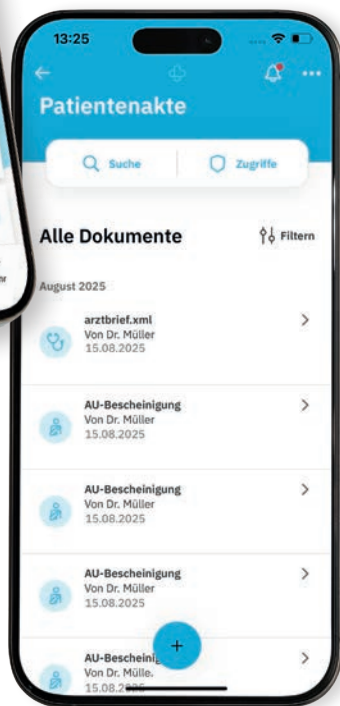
13:25

Patientenakte

Suche

Zugriffe

Alle Dokumente

Filtern

August 2025

arztbrief.xml
Von Dr. Müller
15.08.2025

AU-Bescheinigung
Von Dr. Müller
15.08.2025

AU-Bescheinigung
Von Dr. Müller
15.08.2025

AU-Bescheinigung
Von Dr. Müller
15.08.2025

AU-Bescheinig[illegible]
Von Dr. Mülle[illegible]
15.08.2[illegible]

+